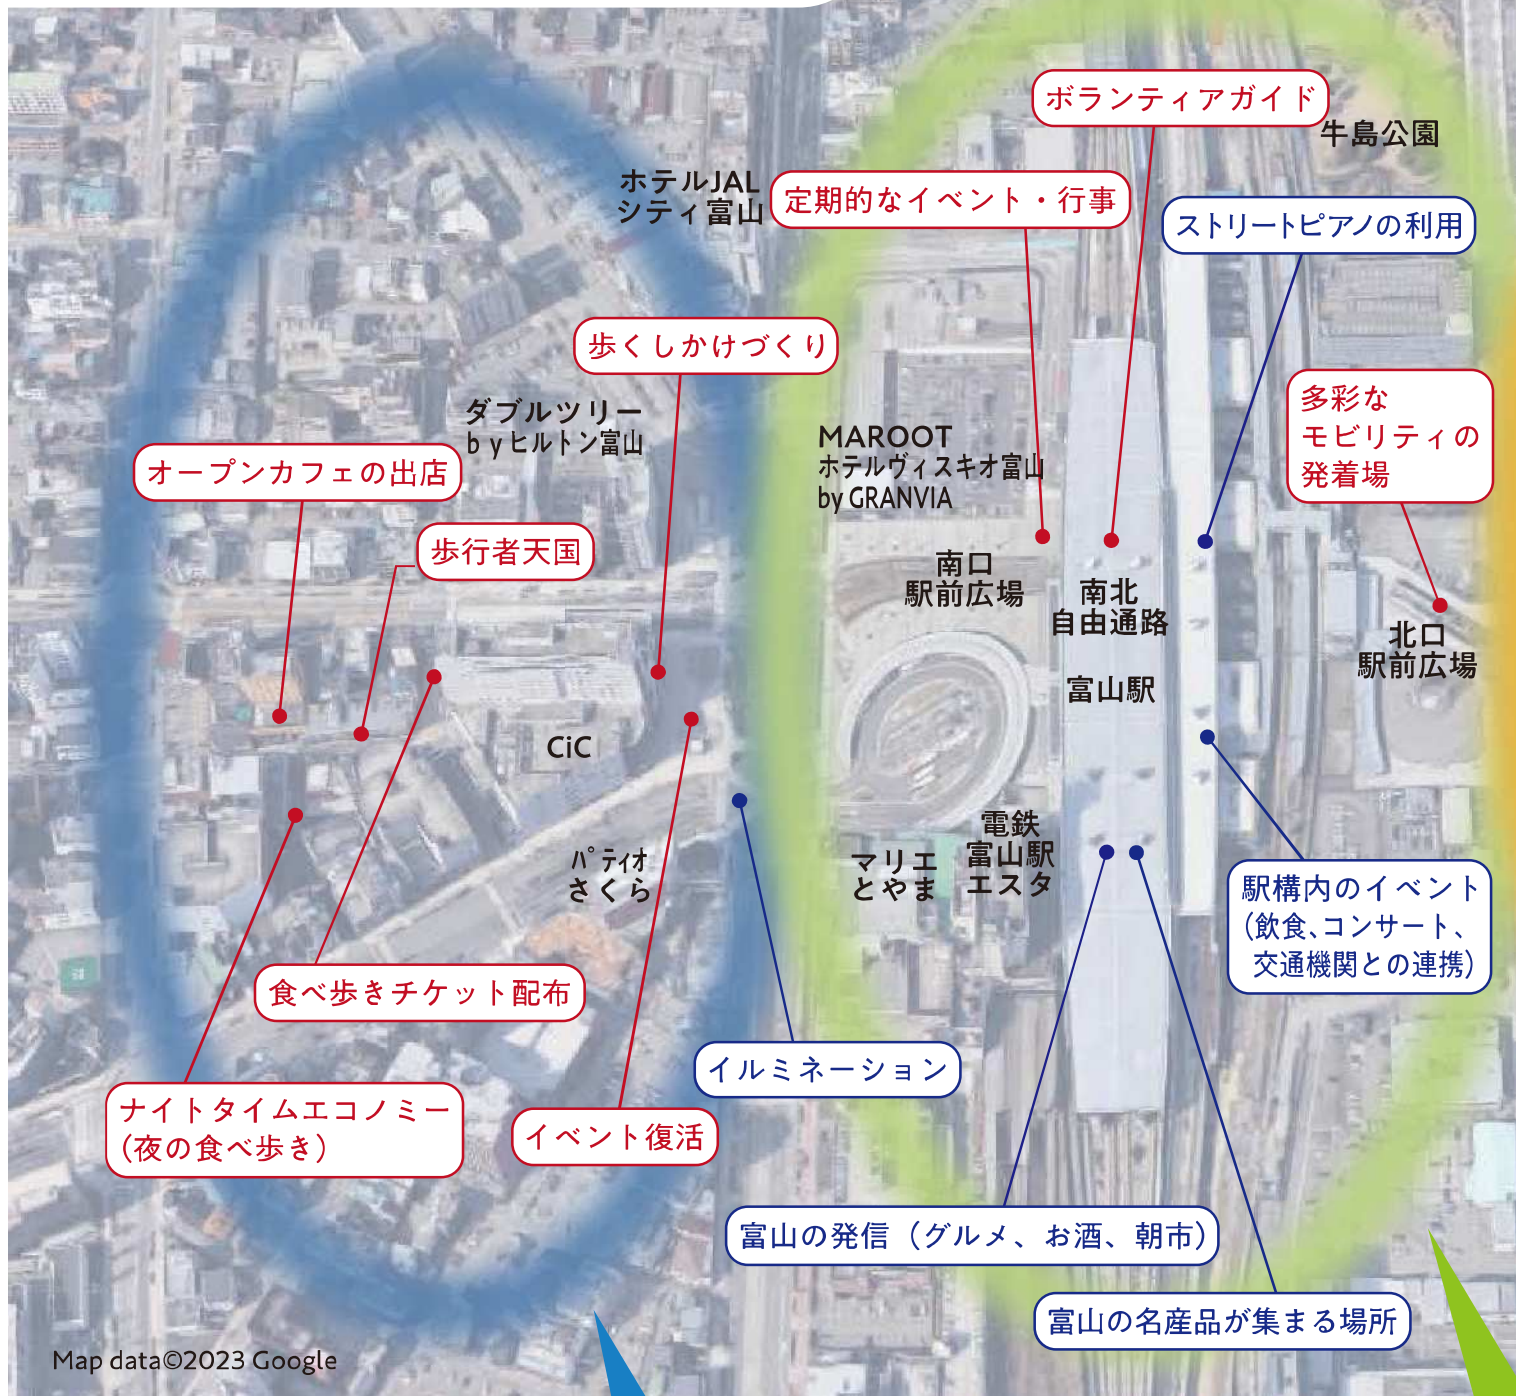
ボランティアガイド

牛島公園

ホテルJAL
シティ富山

定期的なイベント・行事

ストリートピアノの利用

歩くしかけづくり

ダブルツリー
byヒルトン富山

MAROOT
ホテルヴィスキオ富山
by GRANVIA

多彩な
モビリティの
発着場

オープンカフェの出店

歩行者天国

南口
駅前広場

南北
自由通路

北口
駅前広場

富山駅

CiC

パティオ
さくら

マリエ
とやま

電鉄
富山駅
エスタ

駅構内のイベント
(飲食、コンサート、
交通機関との連携)

食べ歩きチケット配布

イルミネーション

ナイトタイムエコノミー
(夜の食べ歩き)

イベント復活

富山の発信(グルメ、お酒、朝市)

富山の名産品が集まる場所

Map data©2023 Google